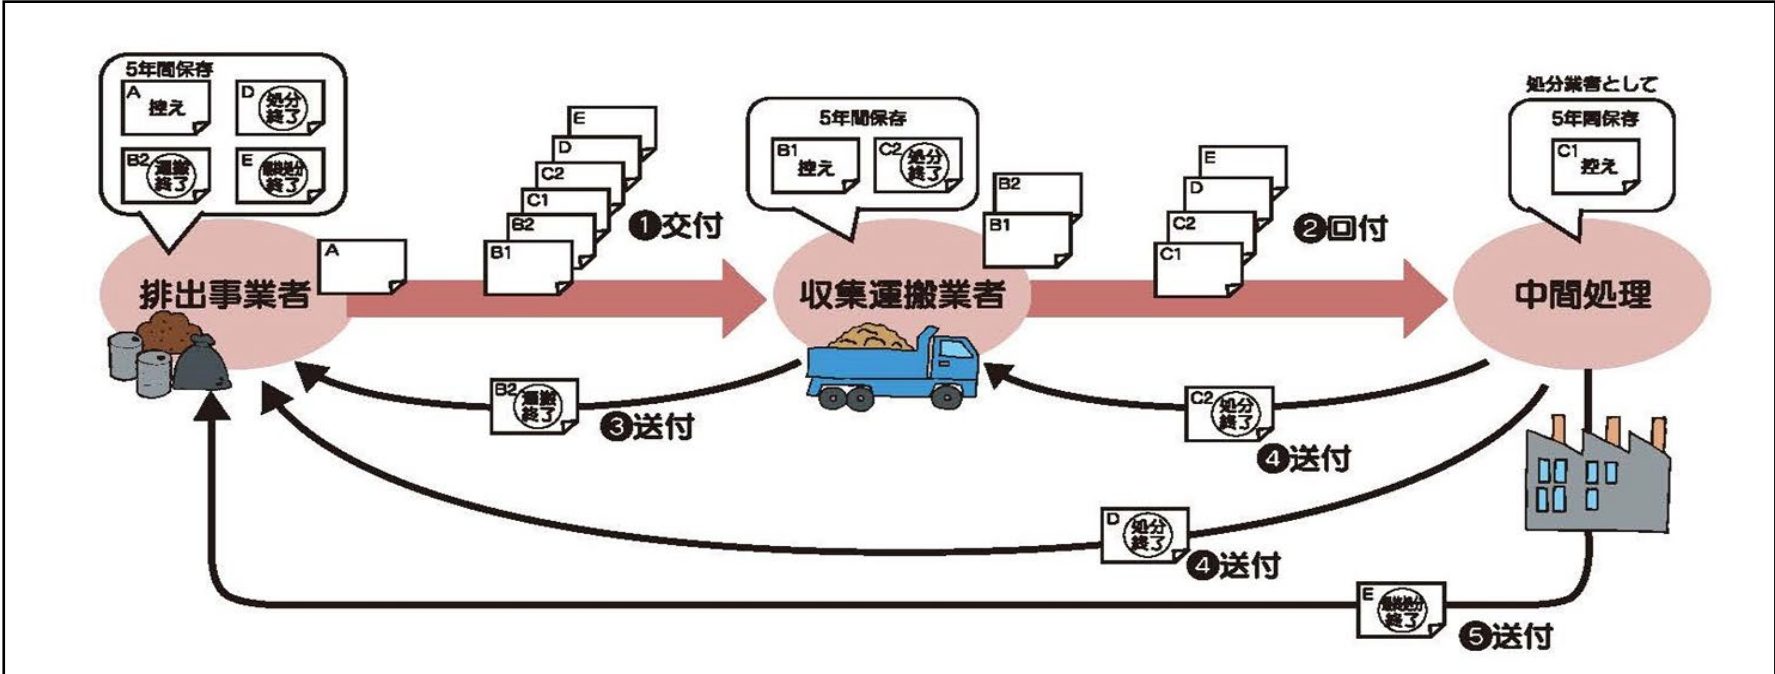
5年間保存
A 控え
D 処分終了
B2 運搬終了
E 最終処分終了

排出事業者
A
E
D
C2
C1
B2
B1
❶交付

5年間保存
B1 控え
C2 処分終了

収集運搬業者
B2
B1
E
D
C2
C1
❷回付

処分業者として
5年間保存
C1 控え

中間処理

B2 運搬終了
❸送付

C2 処分終了
❹送付

D 処分終了
❹送付

E 最終処分終了
❺送付